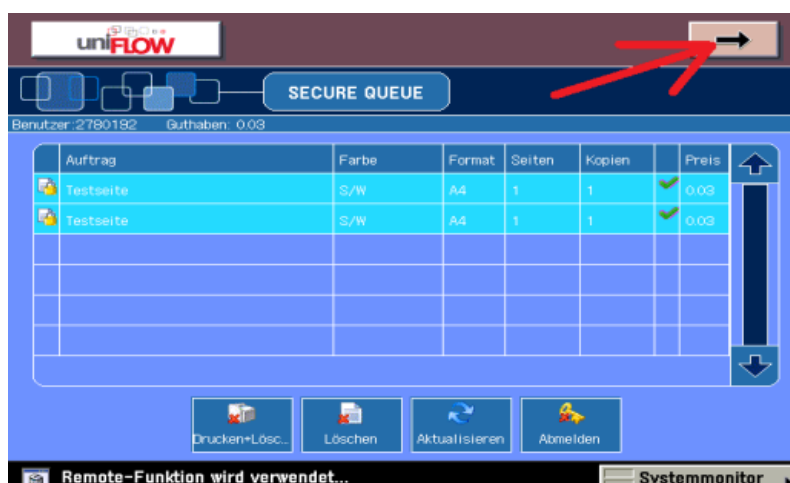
uniFLOW

SECURE QUEUE

Benutzer: 2780182 Guthaben: 0.03

| | Auftrag | Farbe | Format | Seiten | Kopien | | Preis |
|---|---|---|---|---|---|---|---|
| | Testseite | S/W | A4 | 1 | 1 | | 0.03 |
| | Testseite | S/W | A4 | 1 | 1 | | 0.03 |
| | | | | | | | |
| | | | | | | | |
| | | | | | | | |
| | | | | | | | |

Drucken+Lösc... Löschen Aktualisieren Abmelden

Remote-Funktion wird verwendet...

Systemmonitor